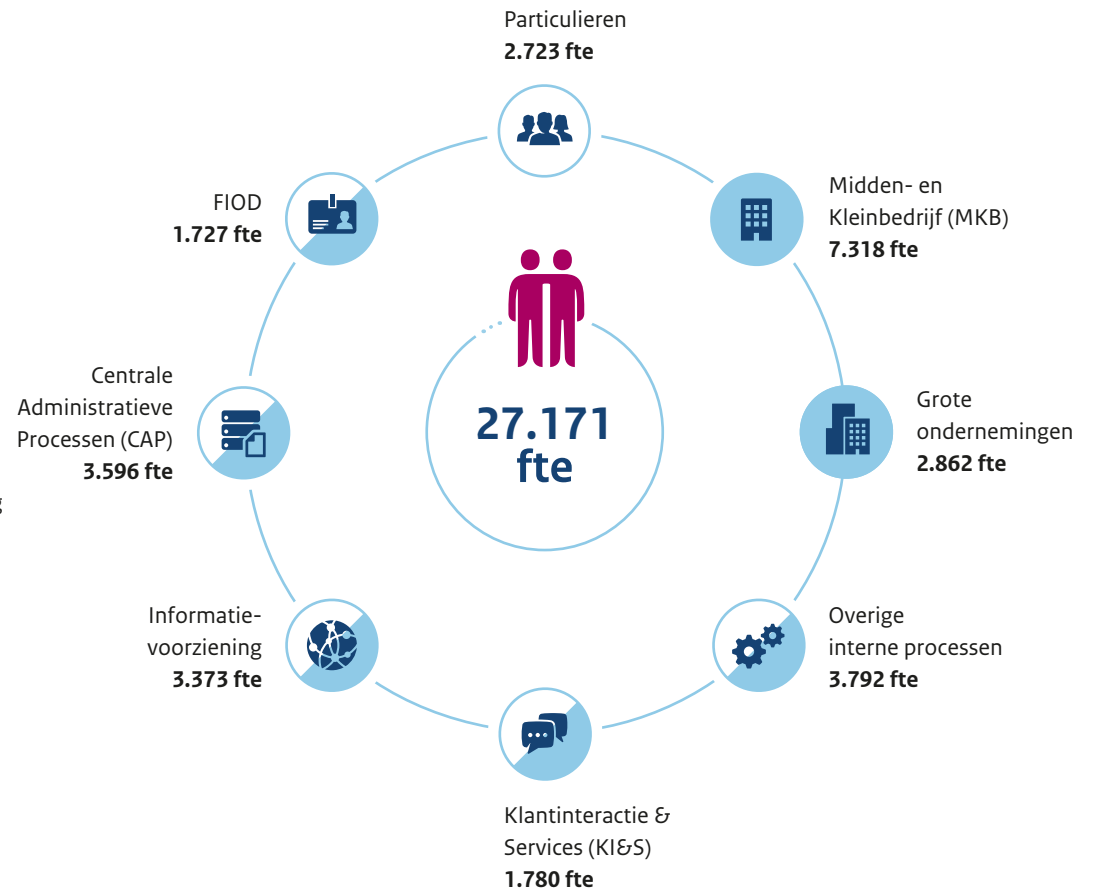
Particulieren
**2.723 fte**

Midden- en Kleinbedrijf (MKB)
**7.318 fte**

Grote ondernemingen
**2.862 fte**

Overige interne processen
**3.792 fte**

Klantinteractie & Services (KI&S)
**1.780 fte**

Informatievoorziening
**3.373 fte**

Centrale Administratieve Processen (CAP)
**3.596 fte**

FIOD
**1.727 fte**

27.171 fte